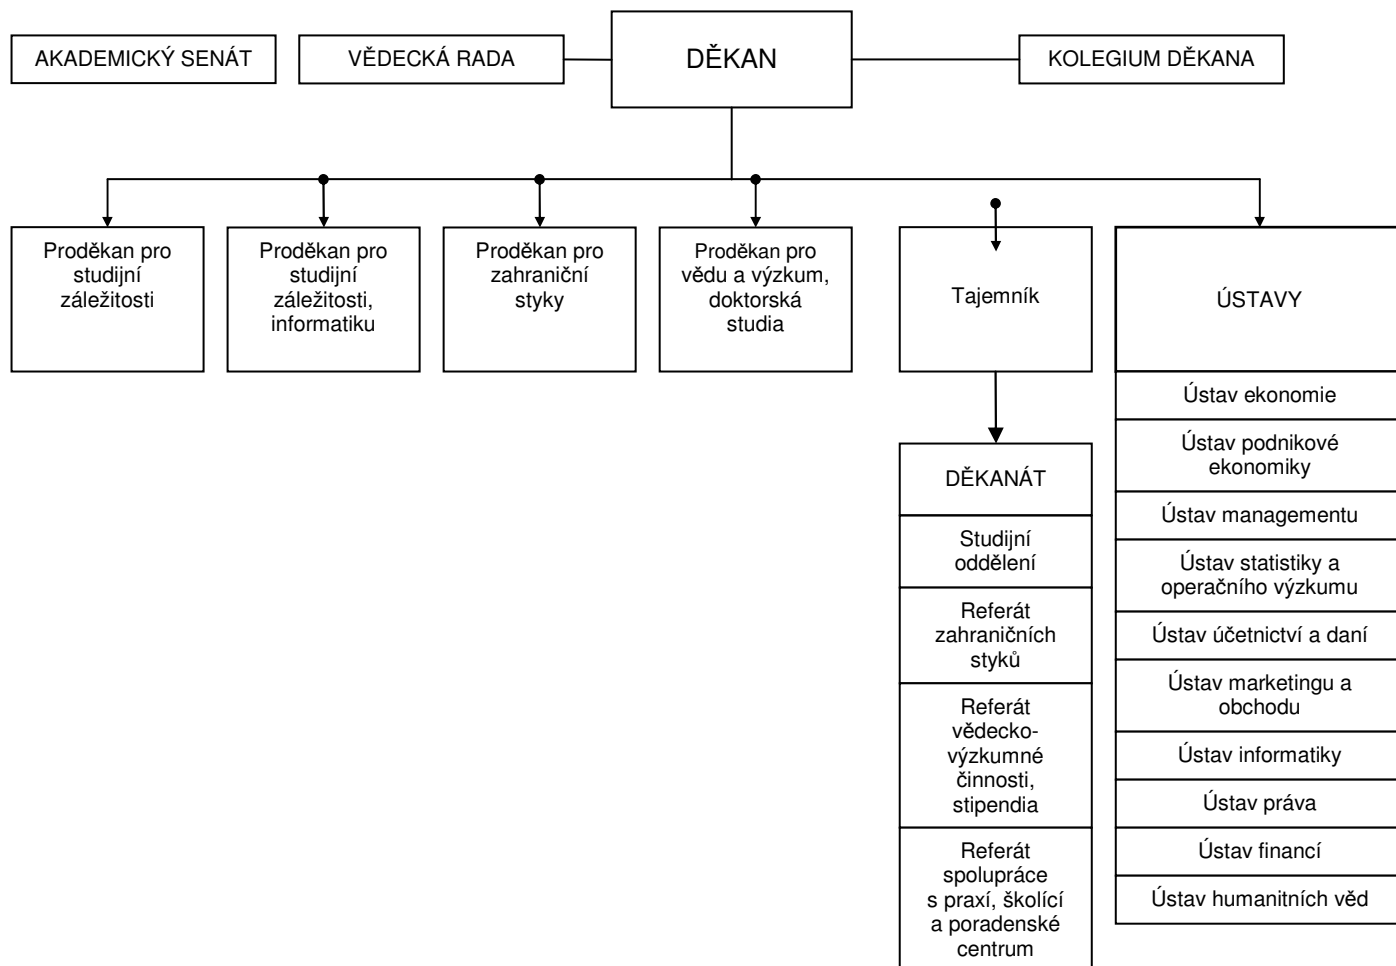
AKADEMICKÝ SENÁT

VĚDECKÁ RADA

DĚKAN

KOLEGIUM DĚKANA

Proděkan pro studijní záležitosti

Proděkan pro studijní záležitosti, informatiku

Proděkan pro zahraniční styky

Proděkan pro vědu a výzkum, doktorská studia

Tajemník

ÚSTAVY

Ústav ekonomie

Ústav podnikové ekonomiky

Ústav managementu

Ústav statistiky a operačního výzkumu

Ústav účetnictví a daní

Ústav marketingu a obchodu

Ústav informatiky

Ústav práva

Ústav financí

Ústav humanitních věd

DĚKANÁT

Studijní oddělení

Referát zahraničních styků

Referát vědecko-výzkumné činnosti, stipendia

Referát spolupráce s praxí, školící a poradenské centrum